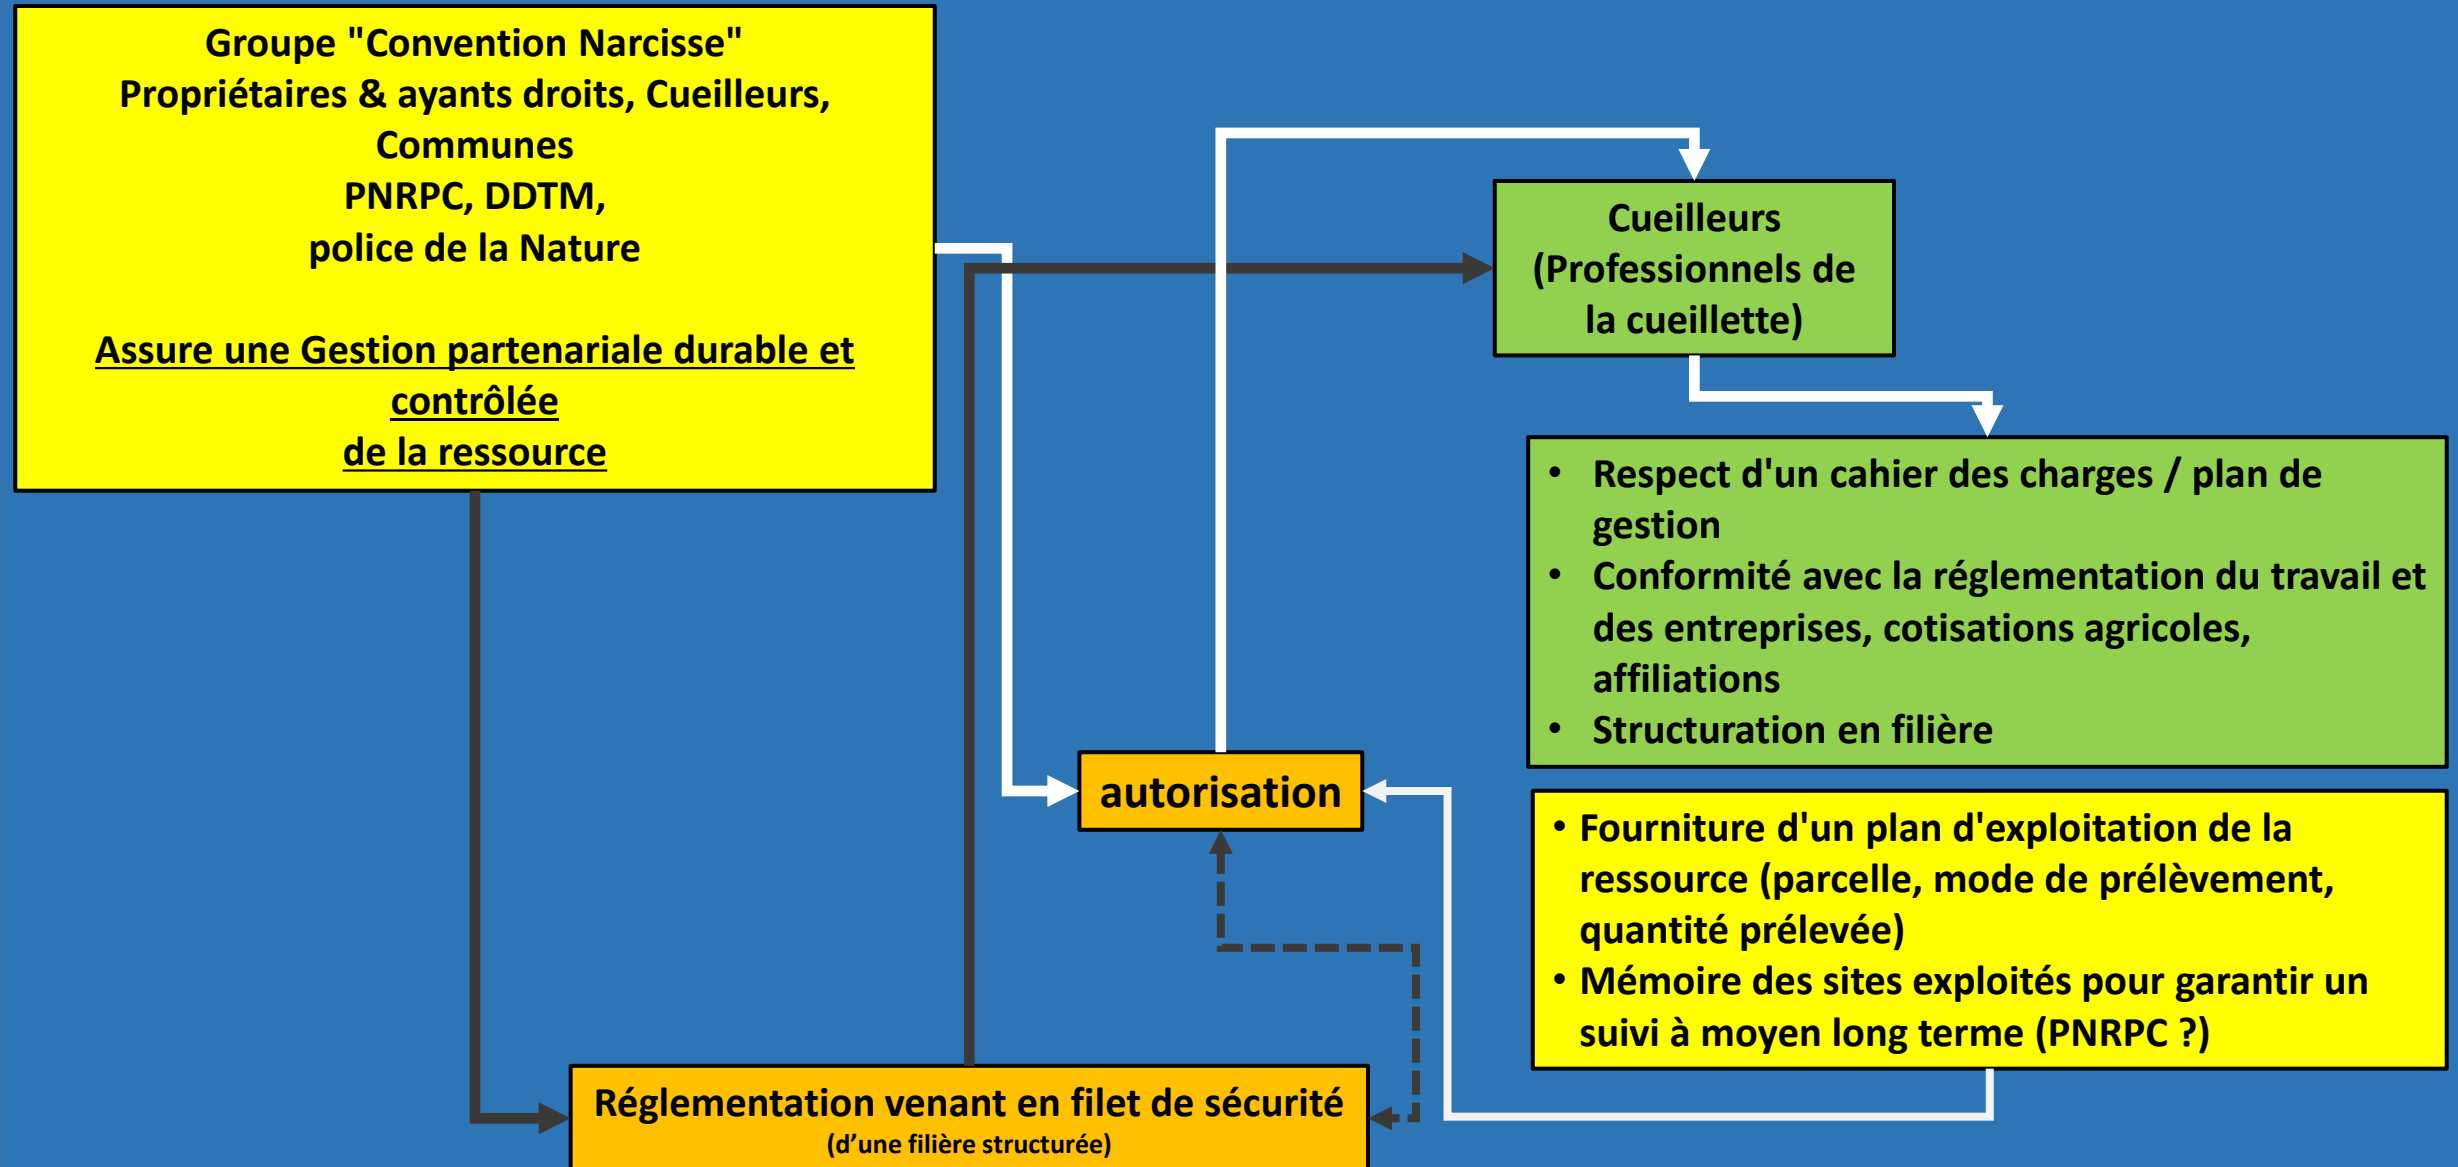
Groupe "Convention Narcisse"
Propriétaires & ayants droits, Cueilleurs, Communes
PNRPC, DDTM,
police de la Nature

Assure une Gestion partenariale durable et contrôlée
de la ressource

Cueilleurs
(Professionnels de la cueillette)

• Respect d'un cahier des charges / plan de gestion
• Conformité avec la réglementation du travail et des entreprises, cotisations agricoles, affiliations
• Structuration en filière

autorisation

• Fourniture d'un plan d'exploitation de la ressource (parcelle, mode de prélèvement, quantité prélevée)
• Mémoire des sites exploités pour garantir un suivi à moyen long terme (PNRPC ?)

Réglementation venant en filet de sécurité
(d'une filière structurée)